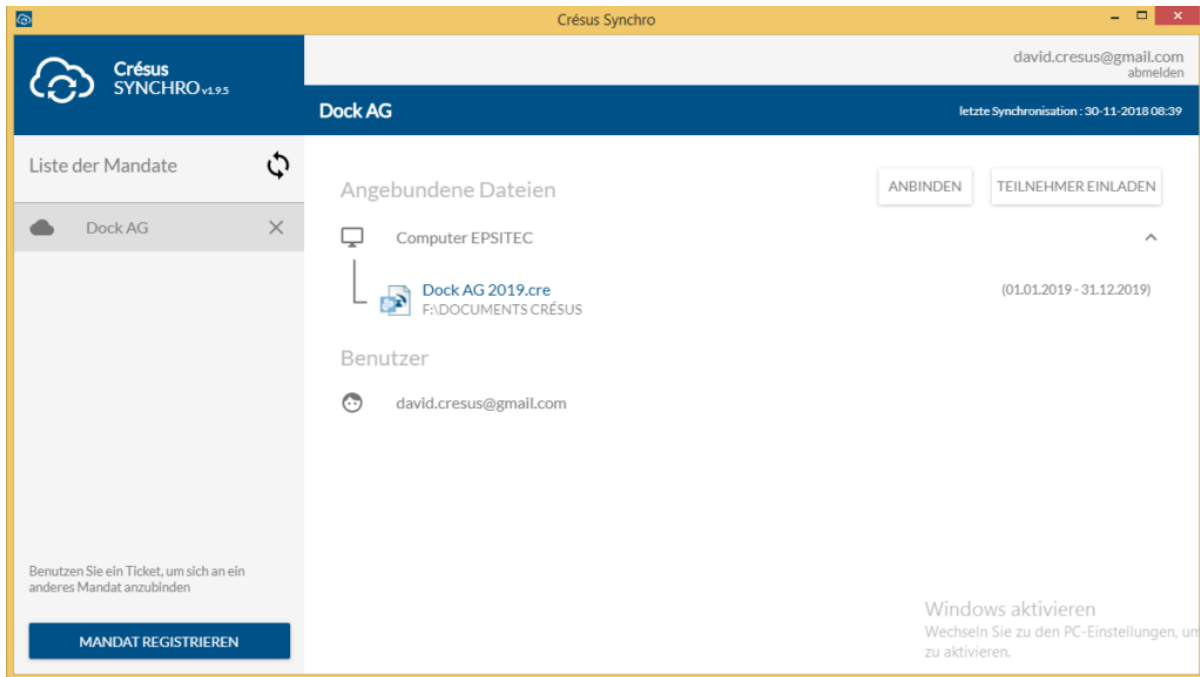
Crésus Synchro

Crésus SYNCHRO v1.9.5

david.cresus@gmail.com
abmelden

Dock AG

letzte Synchronisation : 30-11-2018 08:39

Liste der Mandate

Dock AG

Angebundene Dateien

ANBINDEN

TEILNEHMER EINLADEN

Computer EPSITEC

Dock AG 2019.cre
F:\DOCUMENTS CRÉSUS

(01.01.2019 - 31.12.2019)

Benutzer

david.cresus@gmail.com

Benutzen Sie ein Ticket, um sich an ein anderes Mandat anzubinden

MANDAT REGISTRIEREN

Windows aktivieren
Wechseln Sie zu den PC-Einstellungen, um zu aktivieren.